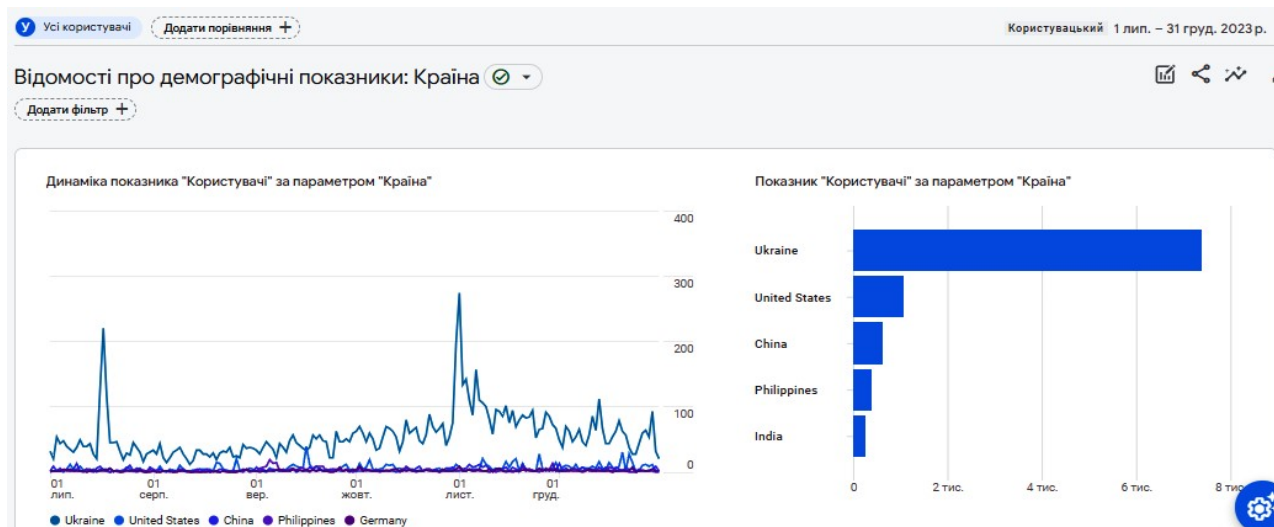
У Усі користувачі
Додати порівняння +
Користувацький 1 лип. – 31 груд. 2023 р.

Відомості про демографічні показники: Країна

Додати фільтр +

Динаміка показника "Користувачі" за параметром "Країна"

400
300
200
100
0

01 лип.
01 серп.
01 вер.
01 жовт.
01 лист.
01 груд.

Ukraine United States China Philippines Germany

Показник "Користувачі" за параметром "Країна"

Ukraine
United States
China
Philippines
India

0
2 тис.
4 тис.
6 тис.
8 т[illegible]